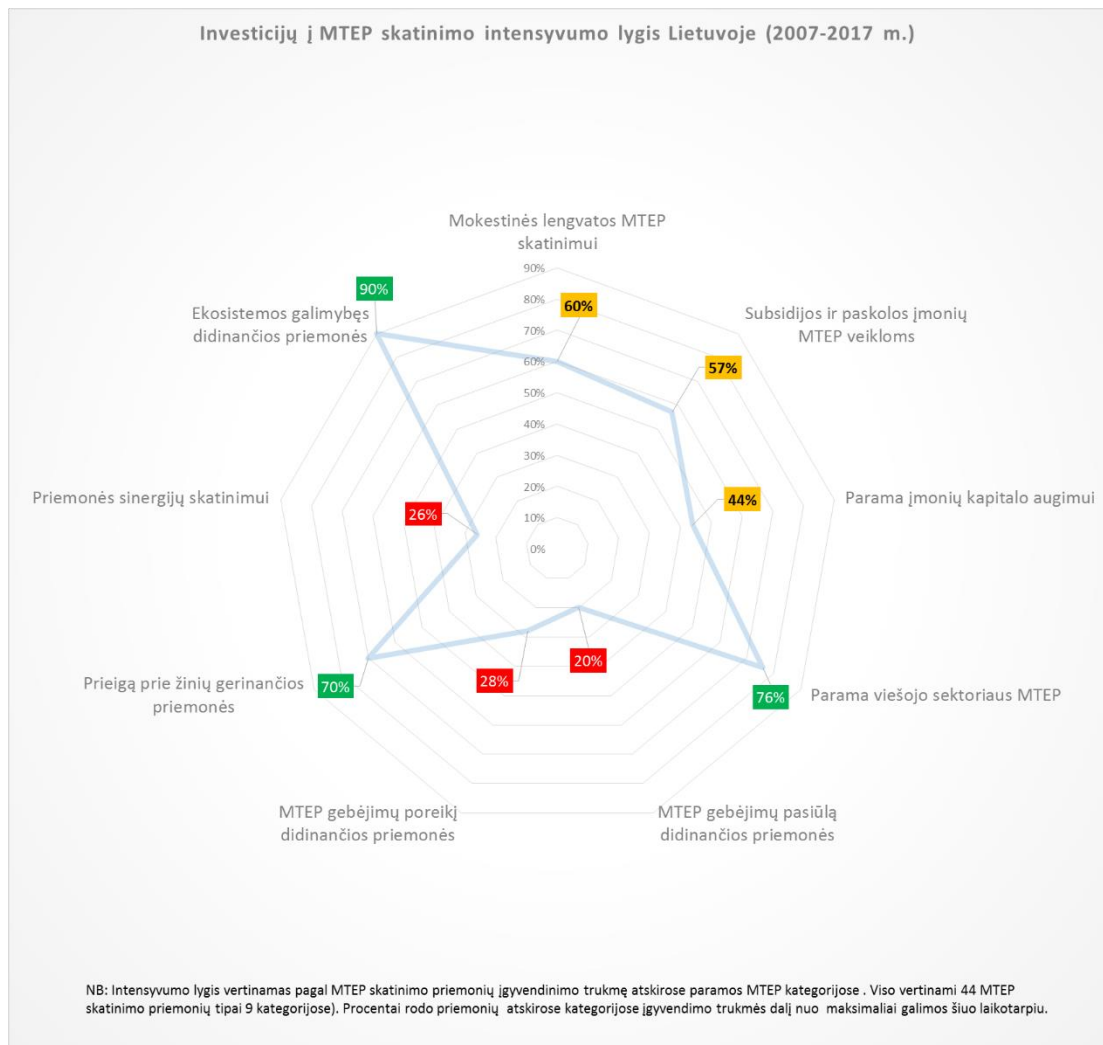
Investicijų į MTEP skatinimo intensyvumo lygis Lietuvoje (2007-2017 m.)

Mokestinės lengvatos MTEP skatinimui

90%
80%
70%
60%
50%
40%
30%
20%
10%
0%

60%

Subsidijos ir paskolos įmonių MTEP veikloms

57%

Parama įmonių kapitalo augimui

44%

Parama viešojo sektoriaus MTEP

76%

MTEP gebėjimų pasiūlą didinančios priemonės

20%

MTEP gebėjimų poreikį didinančios priemonės

28%

Prieigą prie žinių gerinančios priemonės

70%

Priemonės sinergijų skatinimui

26%

Ekosistemos galimybęs didinančios priemonės

90%

NB: Intensyvumo lygis vertinamas pagal MTEP skatinimo priemonių įgyvendinimo trukmę atskirose paramos MTEP kategorijose . Viso vertinami 44 MTEP skatinimo priemonių tipai 9 kategorijose). Procentai rodo priemonių atskirose kategorijose įgyvendinimo trukmės dalį nuo maksimaliai galimos šiuo laikotarpiu.